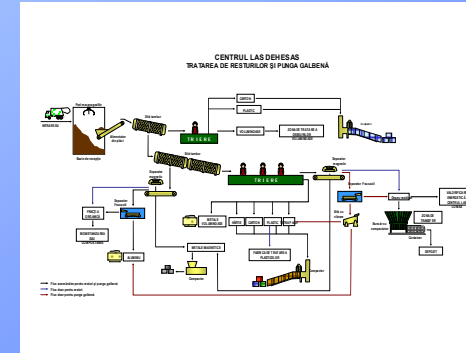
CENTRUL LAS DEHESAS
TRATAREA DE RESTURILOR ȘI PUNGA GALBENĂ

Pod macara poli

Groapa de recepție

Alimentator vibrațiuni

Sită tambur

CARTON

PLASTIC

VOLUMINOASE

ZONA DE TRATARE A DEȘEURILOR VOLUMINOASE

T R I E R E

Sită tambur

T R I E R E

Separator magnetic

Separator Foucault

FRACȚIE ORGANICĂ

Separator Foucault

BIOMETANIZARE ȘI COMPOSTARE

ALUMINIU

METALE VOLUMINOASE

METALE MAGNETICE

Compactor

HÂRTIE

CARTON

PLASTIC

PEAD / PET

FABRICARE TUBURI PLASTIC

Compactor

Sită cu vibrații

Separator magnetic

Separator Foucault

Deșeu refuz

Scaun de compactare

VALORIFICARE ENERGETICĂ A DEȘEURILOR

ZONA DE TRANSFER

Containere

DEPOZIT

Flux amestecat pentru resturi și punga galbenă
Flux doar pentru resturi
Flux doar pentru punga galbenă